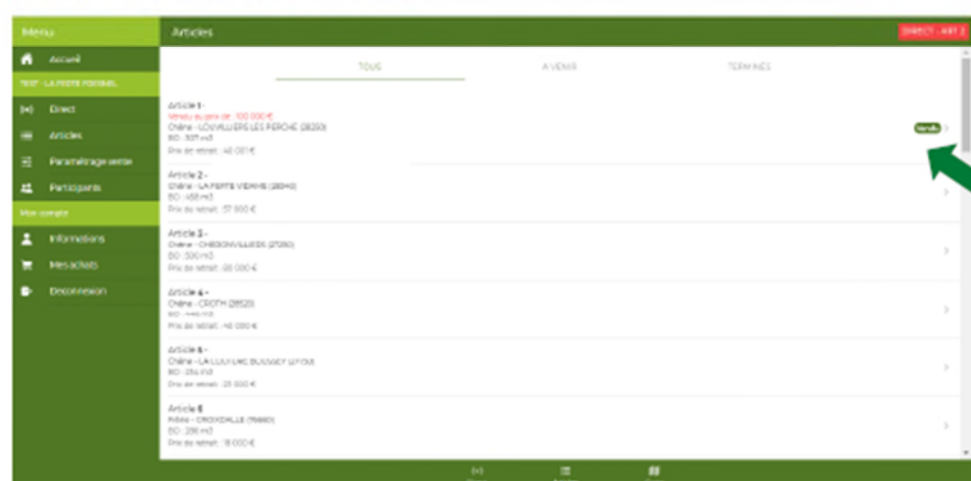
Menu
Accueil
TEST - LA FERTE FOSSNEL
Direct
Articles
Paramétrage vente
Participants
Mon compte
Informations
Mes achats
Déconnexion

Articles
DIRECT - ART 2

TOUS
A VENIR
TERMINÉS

Article 1 -
Vendu au prix de : 100 000 €
Chêne - LOUVILLIERS LES PERCHE (28250)
BO : 307 m3
Prix de retrait : 46 081 €
Vendu

Article 2 -
Chêne - LA FERTE VIDAME (28340)
BO : 458 m3
Prix de retrait : 57 800 €

Article 3 -
Chêne - CHESONVILLIERS (27250)
BO : 300 m3
Prix de retrait : 20 000 €

Article 4 -
Chêne - CROTH (28520)
BO : 446 m3
Prix de retrait : 40 000 €

Article 5 -
Chêne - LA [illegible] BUISSEY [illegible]
BO : 234 m3
Prix de retrait : 25 000 €

Article 6
Frêne - CROIXDALLE (76660)
BO : 286 m3
Prix de retrait : 18 000 €